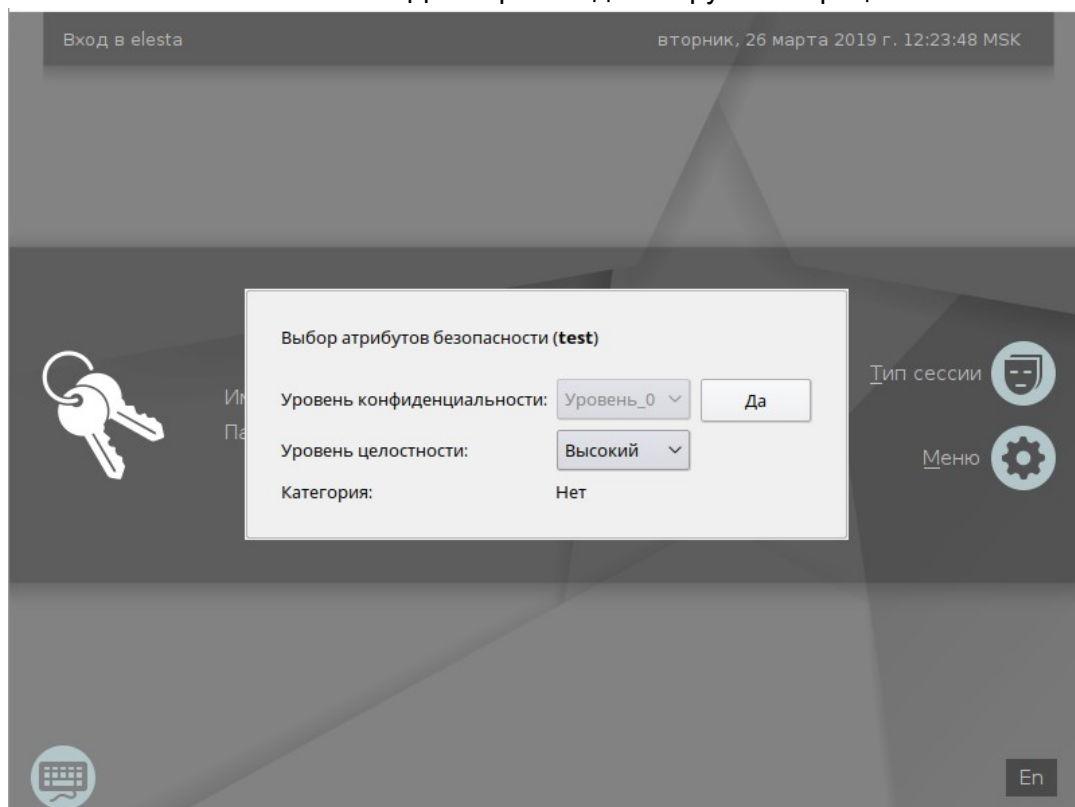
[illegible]

Вход в elesta

вторник, 26 марта 2019 г. 12:23:48 MSK

Выбор атрибутов безопасности (**test**)

Им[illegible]
Па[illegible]

Уровень конфиденциальности: Уровень_0

Да

Уровень целостности: Высокий

Категория: Нет

Тип сессии

Меню

En